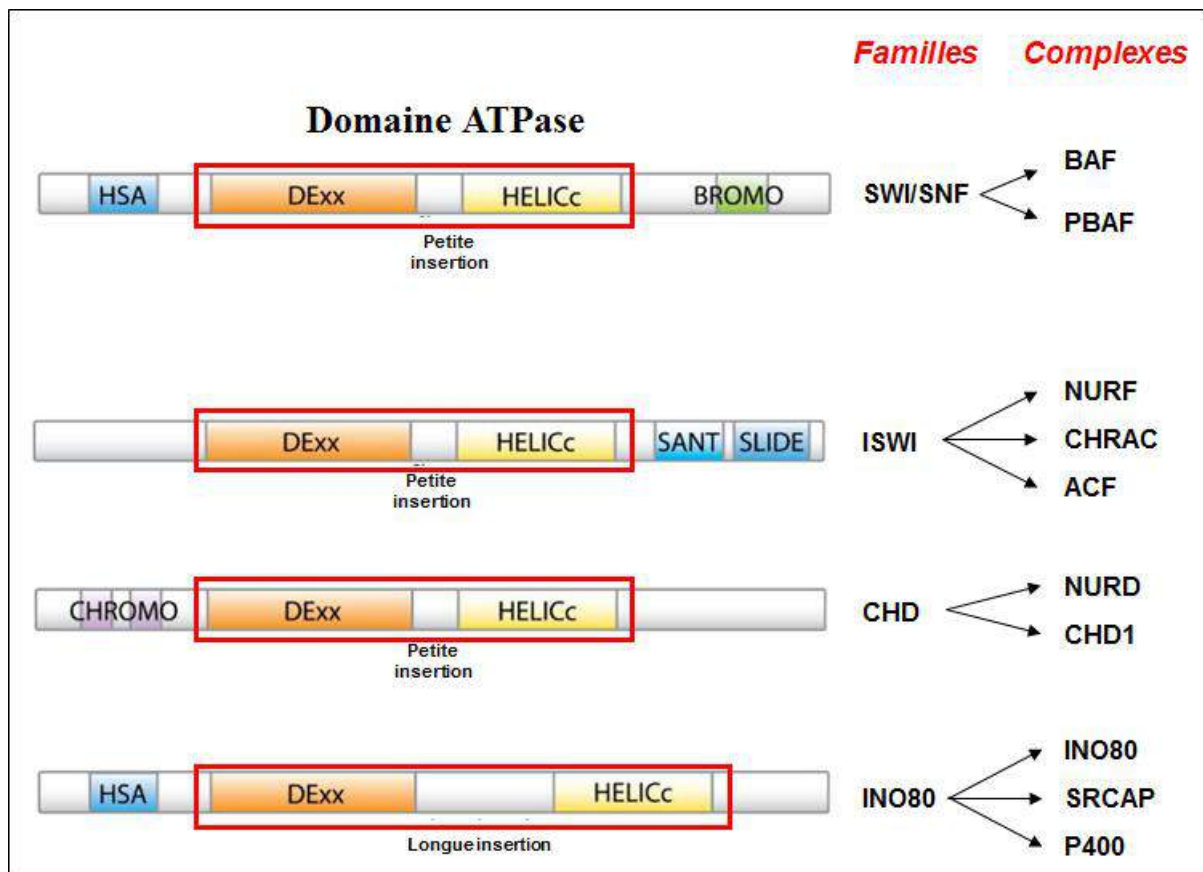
Familles Complexes

Domaine ATPase

HSA DExx HELICc BROMO
Petite insertion
SWI/SNF
BAF
PBAF

DExx HELICc SANT SLIDE
Petite insertion
ISWI
NURF
CHRAC
ACF

CHROMO DExx HELICc
Petite insertion
CHD
NURD
CHD1

HSA DExx HELICc
Longue insertion
INO80
INO80
SRCAP
P400